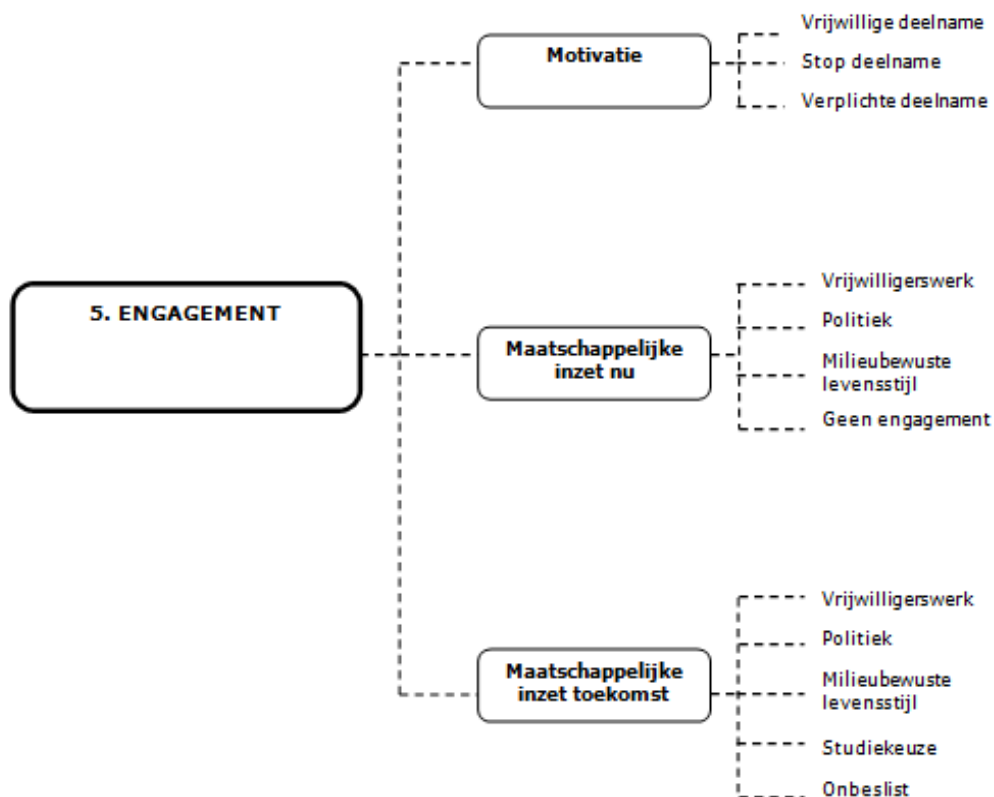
5. ENGAGEMENT

Motivatie

Vrijwillige deelname

Stop deelname

Verplichte deelname

Maatschappelijke inzet nu

Vrijwilligerswerk

Politiek

Milieubewuste levensstijl

Geen engagement

Maatschappelijke inzet toekomst

Vrijwilligerswerk

Politiek

Milieubewuste levensstijl

Studiekeuze

Onbeslist